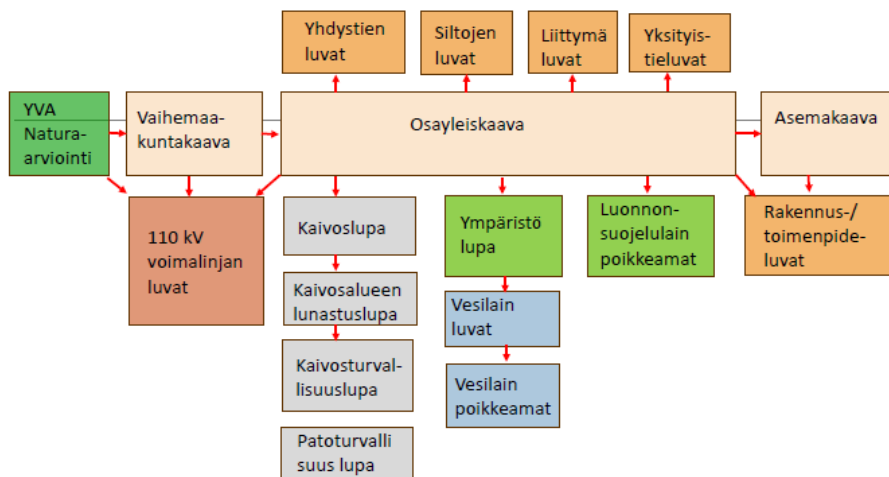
Yhdystien luvat

Siltojen luvat

Liittymä luvat

Yksityistieluvat

YVA Natura-arviointi

Vaihemaakuntakaava

Osayleiskaava

Asemakaava

110 kV voimalinjan luvat

Kaivoslupa

Kaivosalueen lunastuslupa

Kaivosturvallisuuslupa

Patoturvalli suus lupa

Ympäristö lupa

Vesilain luvat

Vesilain poikkeamat

Luonnonsuojelulain poikkeamat

Rakennus-/ toimenpideluvat